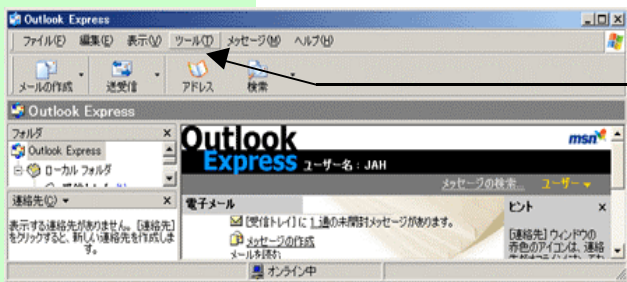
Outlook Express

ファイル(F) 編集(E) 表示(V) ツール(T) メッセージ(M) ヘルプ(H)

メールの作成 送受信 アドレス 検索

Outlook Express

フォルダ ×

Outlook Express

ローカル フォルダ

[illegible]

連絡先(C) ▾ ×

表示する連絡先がありません。[連絡先]をクリックすると、新しい連絡先を作成します。

Outlook Express ユーザー名：JAH

msn

メッセージの検索... ユーザー ▾

電子メール

[受信トレイ] に 1 通の未開封メッセージがあります。

メッセージの作成

メールを読む

ヒント ×

[連絡先] ウィンドウの赤色のアイコンは、連絡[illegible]

オンライン中